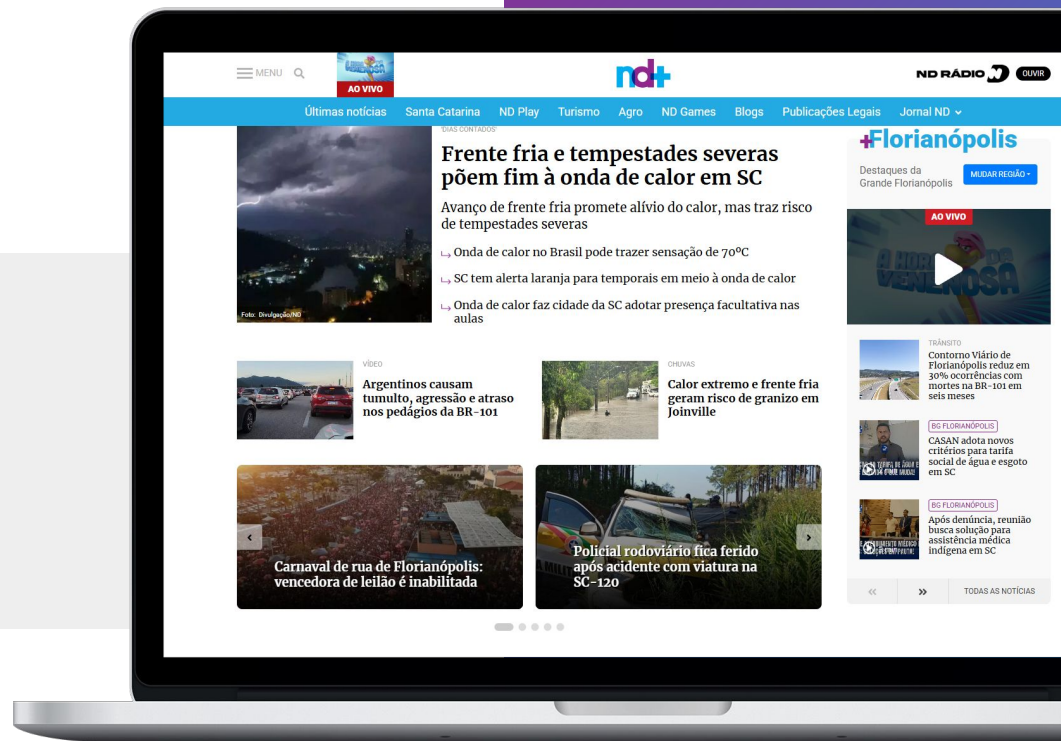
MENU

AO VIVO

nd+

ND RÁDIO OUVIR

Últimas notícias Santa Catarina ND Play Turismo Agro ND Games Blogs Publicações Legais Jornal ND

DIAS CONTADOS

Frente fria e tempestades severas põem fim à onda de calor em SC

Avanço de frente fria promete alívio do calor, mas traz risco de tempestades severas

Onda de calor no Brasil pode trazer sensação de 70ºC

SC tem alerta laranja para temporais em meio à onda de calor

Onda de calor faz cidade da SC adotar presença facultativa nas aulas

Foto: Divulgação/ND

+Florianópolis

Destaques da Grande Florianópolis

MUDAR REGIÃO

AO VIVO

VÍDEO

Argentinos causam tumulto, agressão e atraso nos pedágios da BR-101

CHUVAS

Calor extremo e frente fria geram risco de granizo em Joinville

TRÂNSITO

Contorno Viário de Florianópolis reduz em 30% ocorrências com mortes na BR-101 em seis meses

BG FLORIANÓPOLIS

CASAN adota novos critérios para tarifa social de água e esgoto em SC

BG FLORIANÓPOLIS

Após denúncia, reunião busca solução para assistência médica indígena em SC

Carnaval de rua de Florianópolis: vencedora de leilão é inabilitada

Policial rodoviário fica ferido após acidente com viatura na SC-120

«

»

TODAS AS NOTÍCIAS